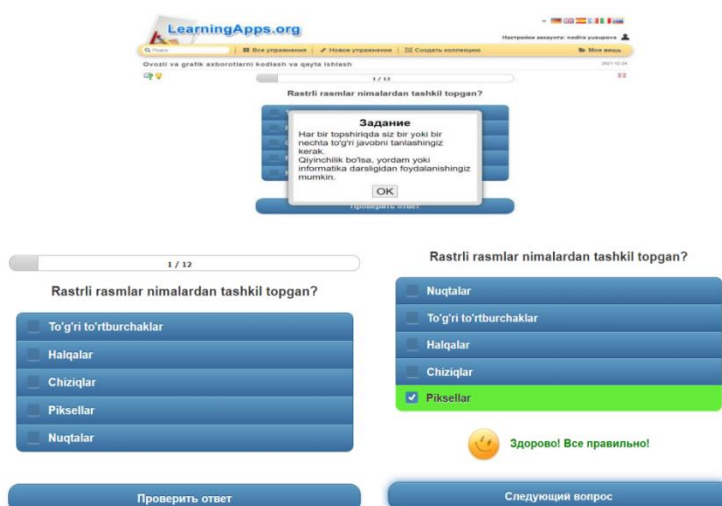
LearningApps.org

Настройки аккаунта: nodira yusupova

Поиск | Все упражнения | Новое упражнение | Создать коллекцию | Моя вещь

Ovozli va grafik axborotlarni kodlash va qayta ishlash

2021-12-24

1 / 12

Rastrli rasmlar nimalardan tashkil topgan?

Задание

Har bir topshiriqda siz bir yoki bir nechta to'g'ri javobni tanlashingiz kerak.
Qiyinchilik bo'lsa, yordam yoki informatika darsligidan foydalanishingiz mumkin.

OK

Проверить ответ

1 / 12

Rastrli rasmlar nimalardan tashkil topgan?

To'g'ri to'rtburchaklar

Halqalar

Chiziqlar

Piksellar

Nuqtalar

Проверить ответ

Rastrli rasmlar nimalardan tashkil topgan?

Nuqtalar

To'g'ri to'rtburchaklar

Halqalar

Chiziqlar

Piksellar

Здорово! Все правильно!

Следующий вопрос